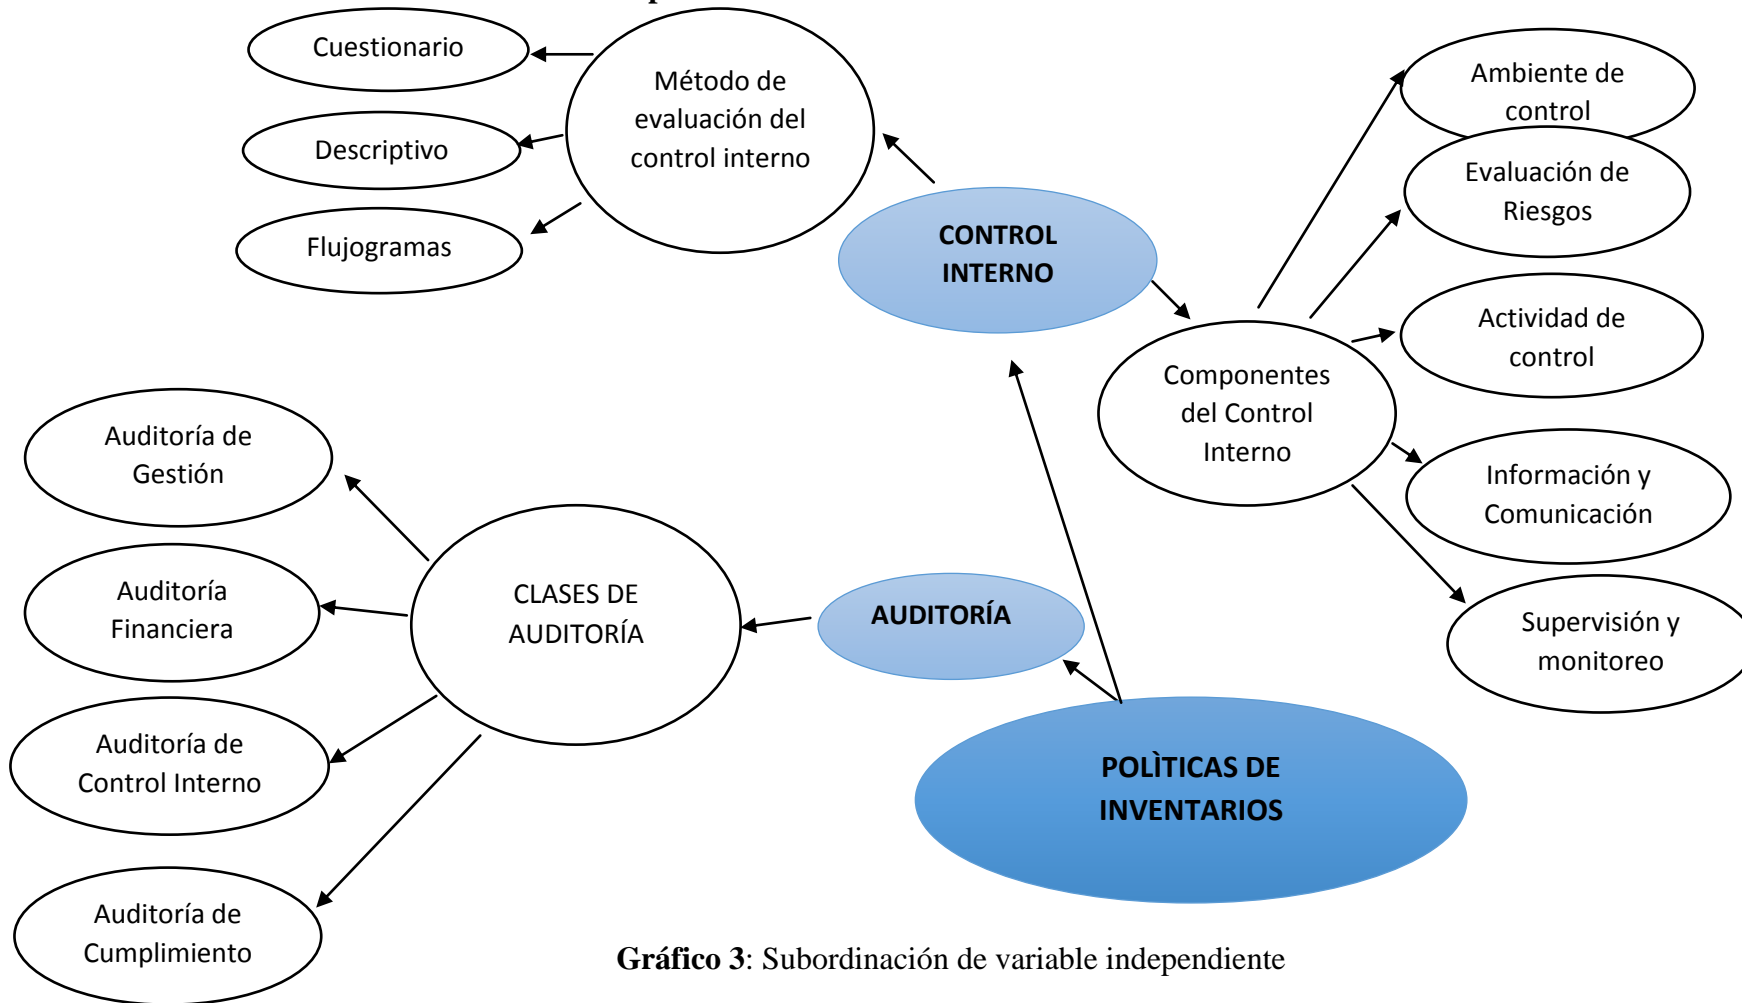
Cuestionario

Método de evaluación del control interno

Descriptivo

Flujogramas

CONTROL INTERNO

Ambiente de control

Evaluación de Riesgos

Actividad de control

Componentes del Control Interno

Información y Comunicación

Supervisión y monitoreo

Auditoría de Gestión

Auditoría Financiera

CLASES DE AUDITORÍA

AUDITORÍA

Auditoría de Control Interno

Auditoría de Cumplimiento

POLÌTICAS DE INVENTARIOS

**Gráfico 3**: Subordinación de variable independiente